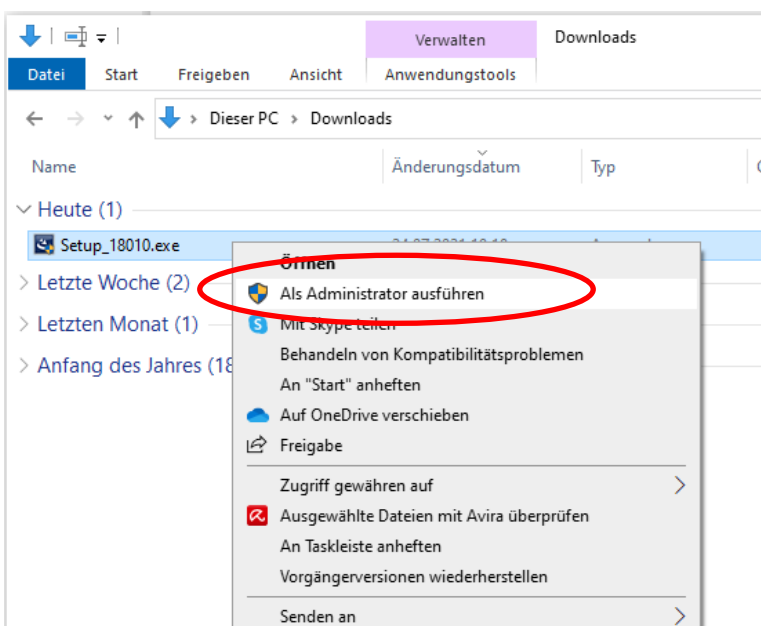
Verwalten
Downloads
Datei
Start
Freigeben
Ansicht
Anwendungstools

Dieser PC > Downloads

Name
Änderungsdatum
Typ

Heute (1)
Setup_18010.exe
Letzte Woche (2)
Letzten Monat (1)
Anfang des Jahres (18

Öffnen
Als Administrator ausführen
Mit Skype teilen
Behandeln von Kompatibilitätsproblemen
An "Start" anheften
Auf OneDrive verschieben
Freigabe
Zugriff gewähren auf
Ausgewählte Dateien mit Avira überprüfen
An Taskleiste anheften
Vorgängerversionen wiederherstellen
Senden an